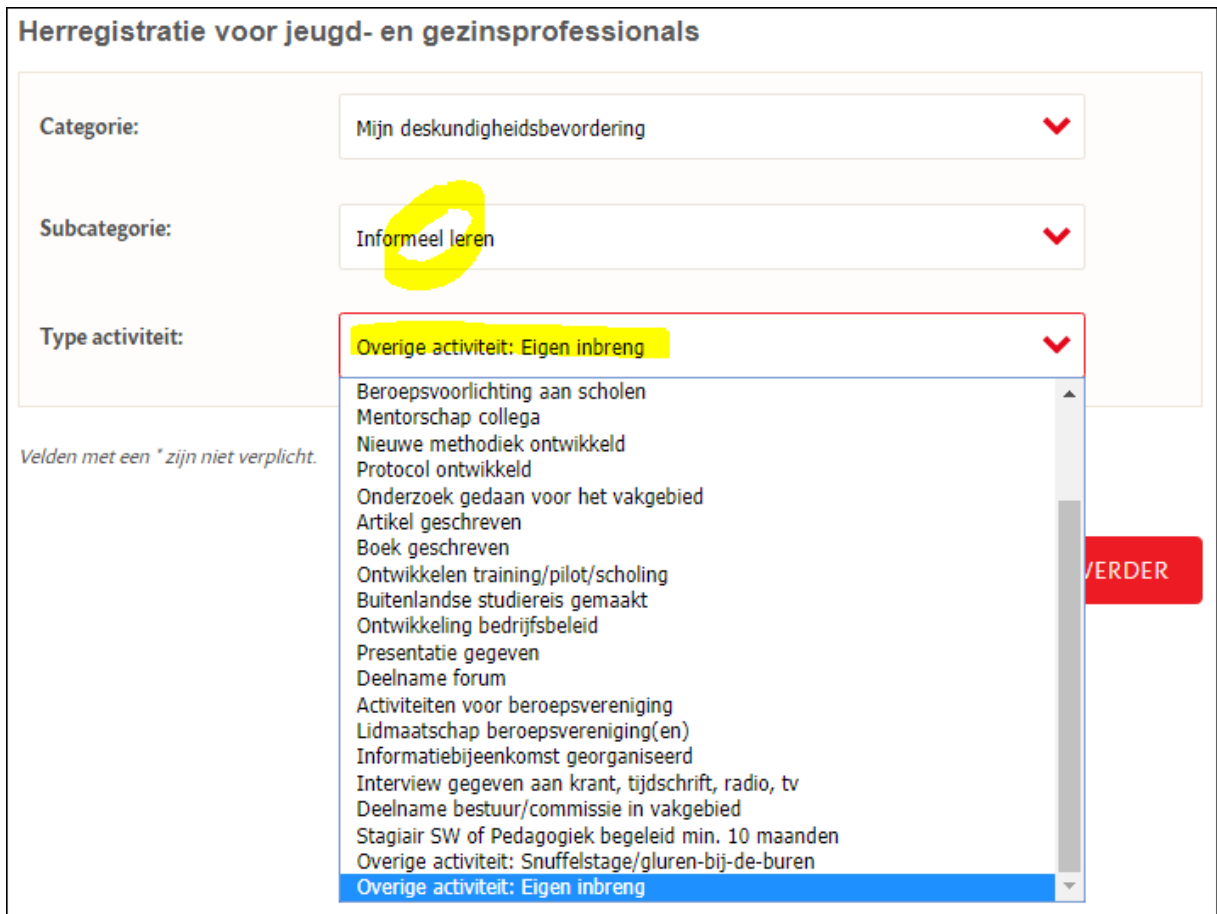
Herregistratie voor jeugd- en gezinsprofessionals

Categorie: Mijn deskundigheidsbevordering

Subcategorie: Informeel leren

Type activiteit: Overige activiteit: Eigen inbreng

Beroepsvoorlichting aan scholen
Mentorschap collega
Nieuwe methodiek ontwikkeld
Protocol ontwikkeld
Onderzoek gedaan voor het vakgebied
Artikel geschreven
Boek geschreven
Ontwikkelen training/pilot/scholing
Buitenlandse studiereis gemaakt
Ontwikkeling bedrijfsbeleid
Presentatie gegeven
Deelname forum
Activiteiten voor beroepsvereniging
Lidmaatschap beroepsvereniging(en)
Informatiebijeenkomst georganiseerd
Interview gegeven aan krant, tijdschrift, radio, tv
Deelname bestuur/commissie in vakgebied
Stagiair SW of Pedagogiek begeleid min. 10 maanden
Overige activiteit: Snuffelstage/gluren-bij-de-buren
Overige activiteit: Eigen inbreng

Velden met een * zijn niet verplicht.

VERDER